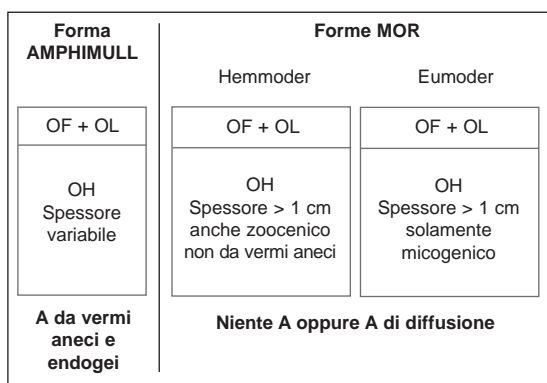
Forma AMPHIMULL

OF + OL

OH
Spessore variabile

A da vermi aneci e endogei

Forme MOR

Hemmoder

OF + OL

OH
Spessore > 1 cm anche zoocenico non da vermi aneci

Eumoder

OF + OL

OH
Spessore > 1 cm solamente micogenico

Niente A oppure A di diffusione